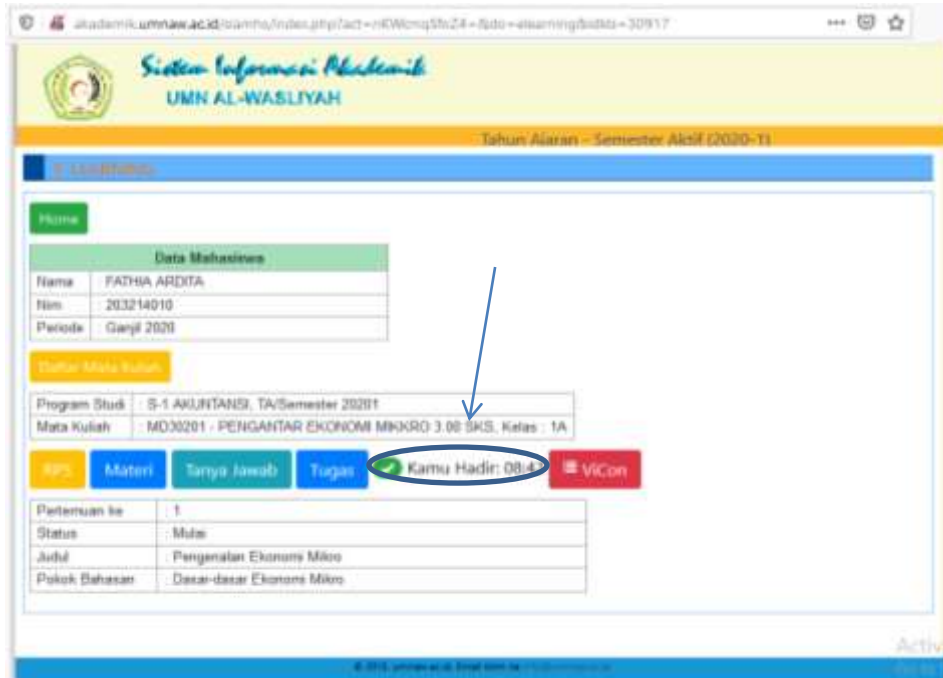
akademik.umnaw.ac.id/siamhs/index.php?act=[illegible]&do=elearning&idkls=30917

Sistem Informasi Akademik
UMN AL-WASLIYAH

Tahun Ajaran - Semester Aktif (2020-1)

E-LEARNING

Home

| Data Mahasiswa | |
|---|---|
| Nama | FATHIA ARDITA |
| Nim | 203214010 |
| Periode | Ganjil 2020 |

Daftar Mata Kuliah

| Program Studi | : S-1 AKUNTANSI, TA/Semester 20201 |
|---|---|
| Mata Kuliah | : MD30201 - PENGANTAR EKONOMI MIKKRO 3.00 SKS, Kelas : 1A |

RPS Materi Tanya Jawab Tugas Kamu Hadir: 08:4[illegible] ViCon

| Pertemuan ke | : 1 |
|---|---|
| Status | : Mulai |
| Judul | : Pengenalan Ekonomi Mikro |
| Pokok Bahasan | : Dasar-dasar Ekonomi Mikro |

Activ
Go to

© 2018, umnaw.ac.id. Email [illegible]